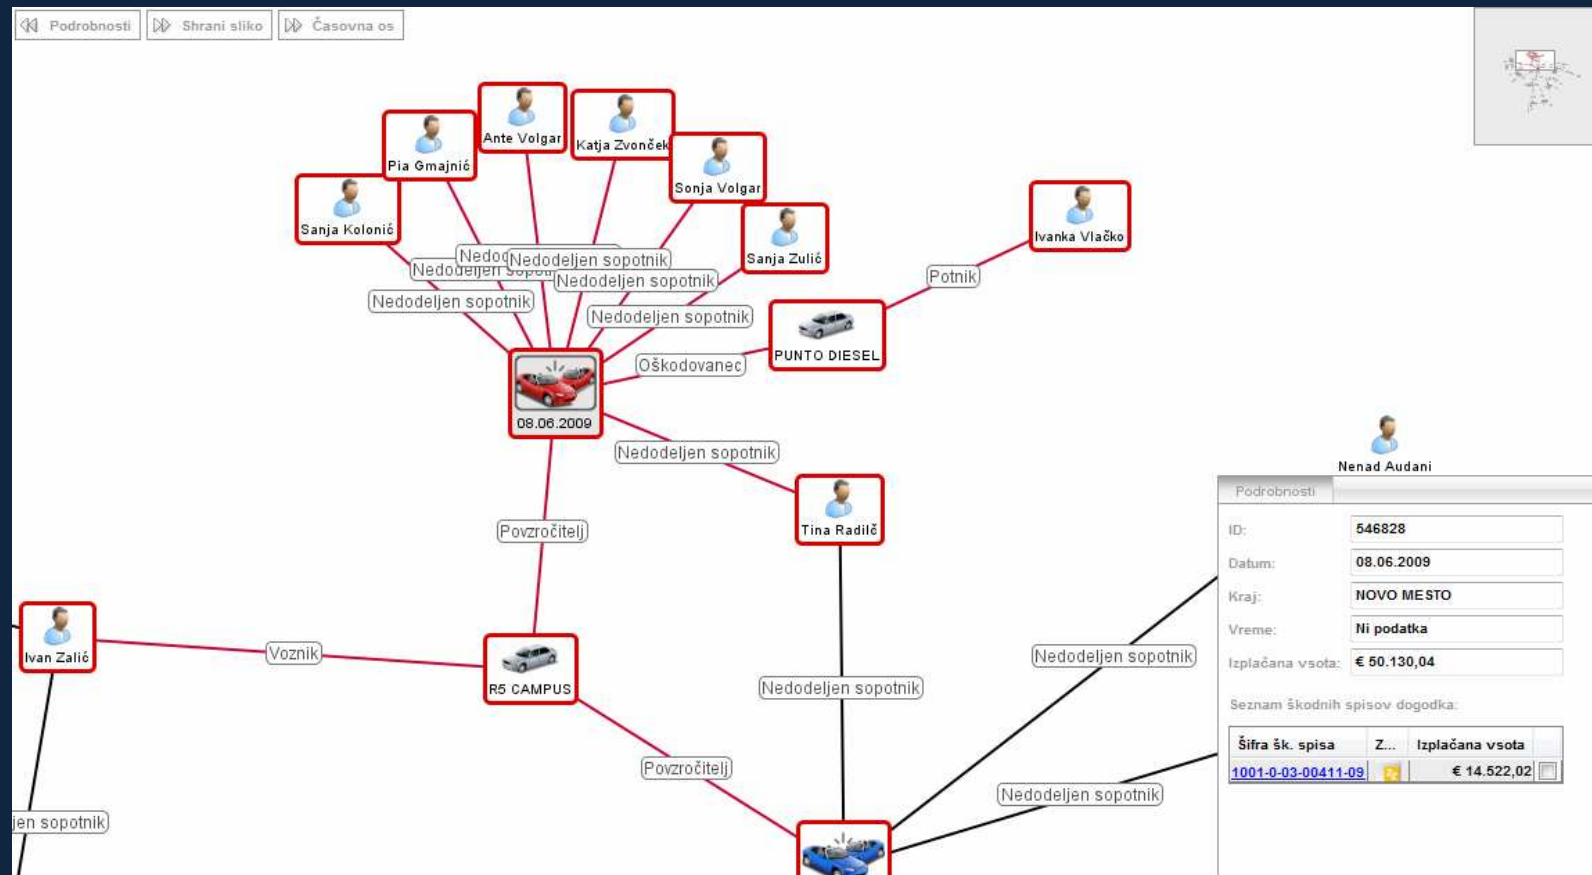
Podrobnosti | Shrani sliko | Časovna os

Ante Volgar
Katja Zvonček
Pia Gmajnić
Sonja Volgar
Sanja Kolonić
Sanja Zulić
Ivanka Vlačko
Nedod
Nedodeljen sopotnik
Nedodeljen sopotnik
Nedodeljen sopotnik
Nedodeljen sopotnik
Potnik
Nedodeljen sopotnik
PUNTO DIESEL
Oškodovanec
08.06.2009
Nedodeljen sopotnik
Nenad Audani
Tina Radilč
Povzročitelj
Ivan Zalić
Voznik
R5 CAMPUS
Nedodeljen sopotnik
Nedodeljen sopotnik
Povzročitelj
Nedodeljen sopotnik
jen sopotnik

Podrobnosti

| | |
|---|---|
| ID: | 546828 |
| Datum: | 08.06.2009 |
| Kraj: | NOVO MESTO |
| Vreme: | Ni podatka |
| Izplačana vsota: | € 50.130,04 |

Seznam škodnih spisov dogodka:

| Šifra šk. spisa | Z... | Izplačana vsota |
|---|---|---|
| 1001-0-03-00411-09 | | € 14.522,02 |